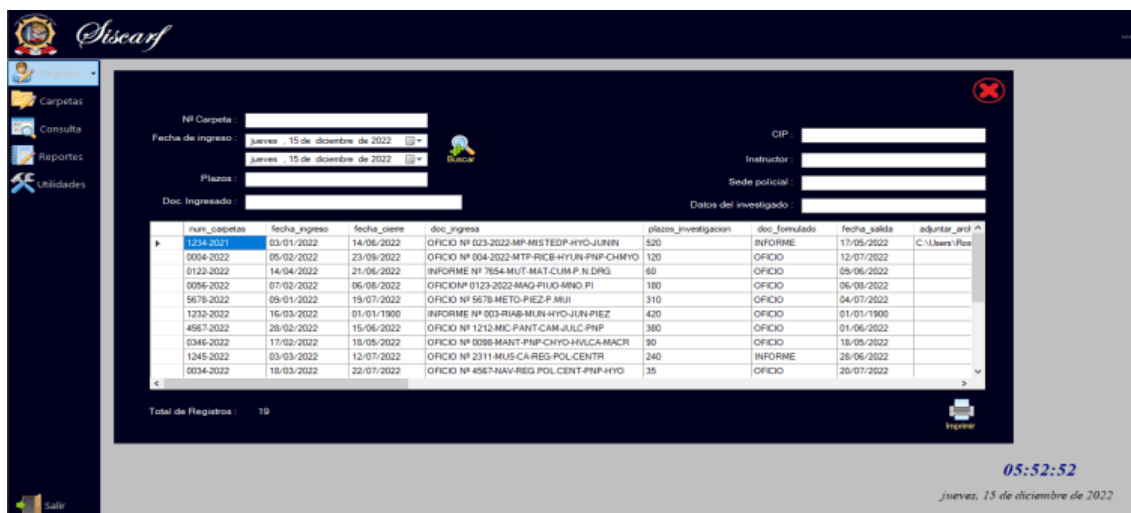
Siscarf

Registro
Carpetas
Consulta
Reportes
Utilidades

Nº Carpeta :
Fecha de ingreso : jueves , 15 de diciembre de 2022
jueves , 15 de diciembre de 2022
Buscar
Plazos :
Doc. Ingresado :

CIP :
Instructor :
Sede policial :
Datos del investigado :

| | num_carpetas | fecha_ingreso | fecha_cierre | doc_ingresa | plazos_investigacion | doc_formulado | fecha_salida | adjuntar_arch |
|---|---|---|---|---|---|---|---|---|
| ▸ | 1234-2021 | 03/01/2022 | 14/06/2022 | OFICIO Nº 023-2022-MP-MISTEDP-HYO-JUNIN | 520 | INFORME | 17/05/2022 | C:\Users\Ros |
| | 0004-2022 | 05/02/2022 | 23/09/2022 | OFICIO Nº 004-2022-MTP-RICB-HYUN-PNP-CHMYO | 120 | OFICIO | 12/07/2022 | |
| | 0122-2022 | 14/04/2022 | 21/06/2022 | INFORME Nº 7654-MUT-MAT-CUM-P.N.DRG | 60 | OFICIO | 09/06/2022 | |
| | 0056-2022 | 07/02/2022 | 06/08/2022 | OFICIONº 0123-2022-MAQ-PIUO-MNO.PI | 180 | OFICIO | 06/08/2022 | |
| | 5678-2022 | 09/01/2022 | 19/07/2022 | OFICIO Nº 5678-METO-PIEZ-P.MUI | 310 | OFICIO | 04/07/2022 | |
| | 1232-2022 | 16/03/2022 | 01/01/1900 | INFORME Nº 003-RIAB-MUN-HYO-JUN-PIEZ | 420 | OFICIO | 01/01/1900 | |
| | 4567-2022 | 28/02/2022 | 15/06/2022 | OFICIO Nº 1212-MIC-PANT-CAM-JULC-PNP | 380 | OFICIO | 01/06/2022 | |
| | 0346-2022 | 17/02/2022 | 18/05/2022 | OFICIO Nº 0098-MANT-PNP-CHYO-HVLCA-MACR | 90 | OFICIO | 18/05/2022 | |
| | 1245-2022 | 03/03/2022 | 12/07/2022 | OFICIO Nº 2311-MUS-CA-REG-POL-CENTR | 240 | INFORME | 28/06/2022 | |
| | 0034-2022 | 18/03/2022 | 22/07/2022 | OFICIO Nº 4567-NAV-REG.POL.CENT-PNP-HYO | 35 | OFICIO | 20/07/2022 | |

Total de Registros : 19

Imprimir

Salir

05:52:52
jueves, 15 de diciembre de 2022